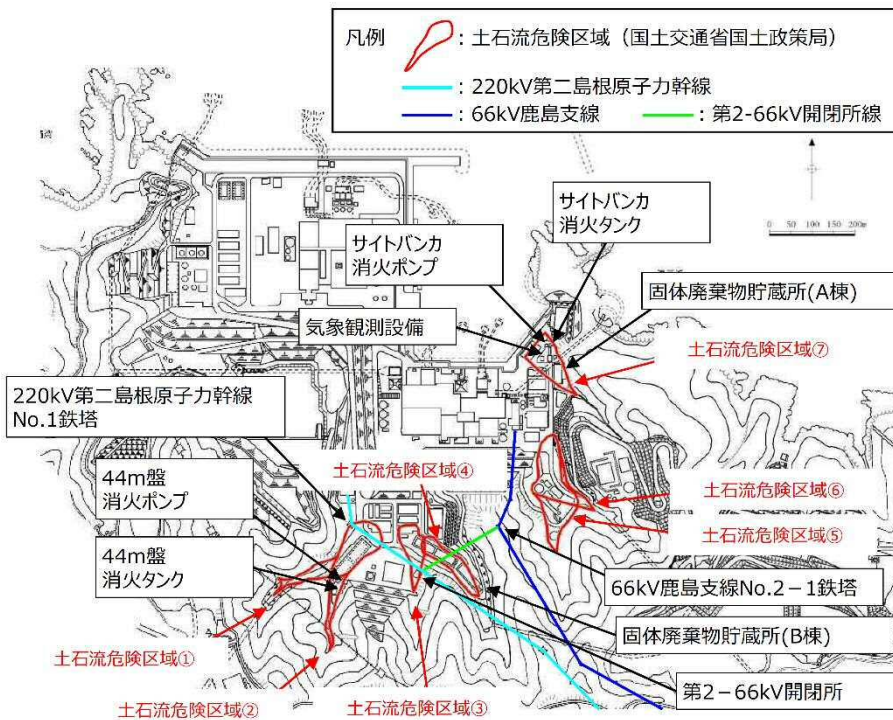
凡例
：土石流危険区域（国土交通省国土政策局）
：220kV第二島根原子力幹線
：66kV鹿島支線
：第2-66kV開閉所線

0 50 100 150 200m

サイトバンカ
消火タンク

サイトバンカ
消火ポンプ

固体廃棄物貯蔵所(A棟)

気象観測設備

土石流危険区域⑦

220kV第二島根原子力幹線
No.1鉄塔

44m盤
消火ポンプ

土石流危険区域④

土石流危険区域⑥

土石流危険区域⑤

44m盤
消火タンク

66kV鹿島支線No.2－1鉄塔

固体廃棄物貯蔵所(B棟)

土石流危険区域①

第2－66kV開閉所

土石流危険区域②

土石流危険区域③